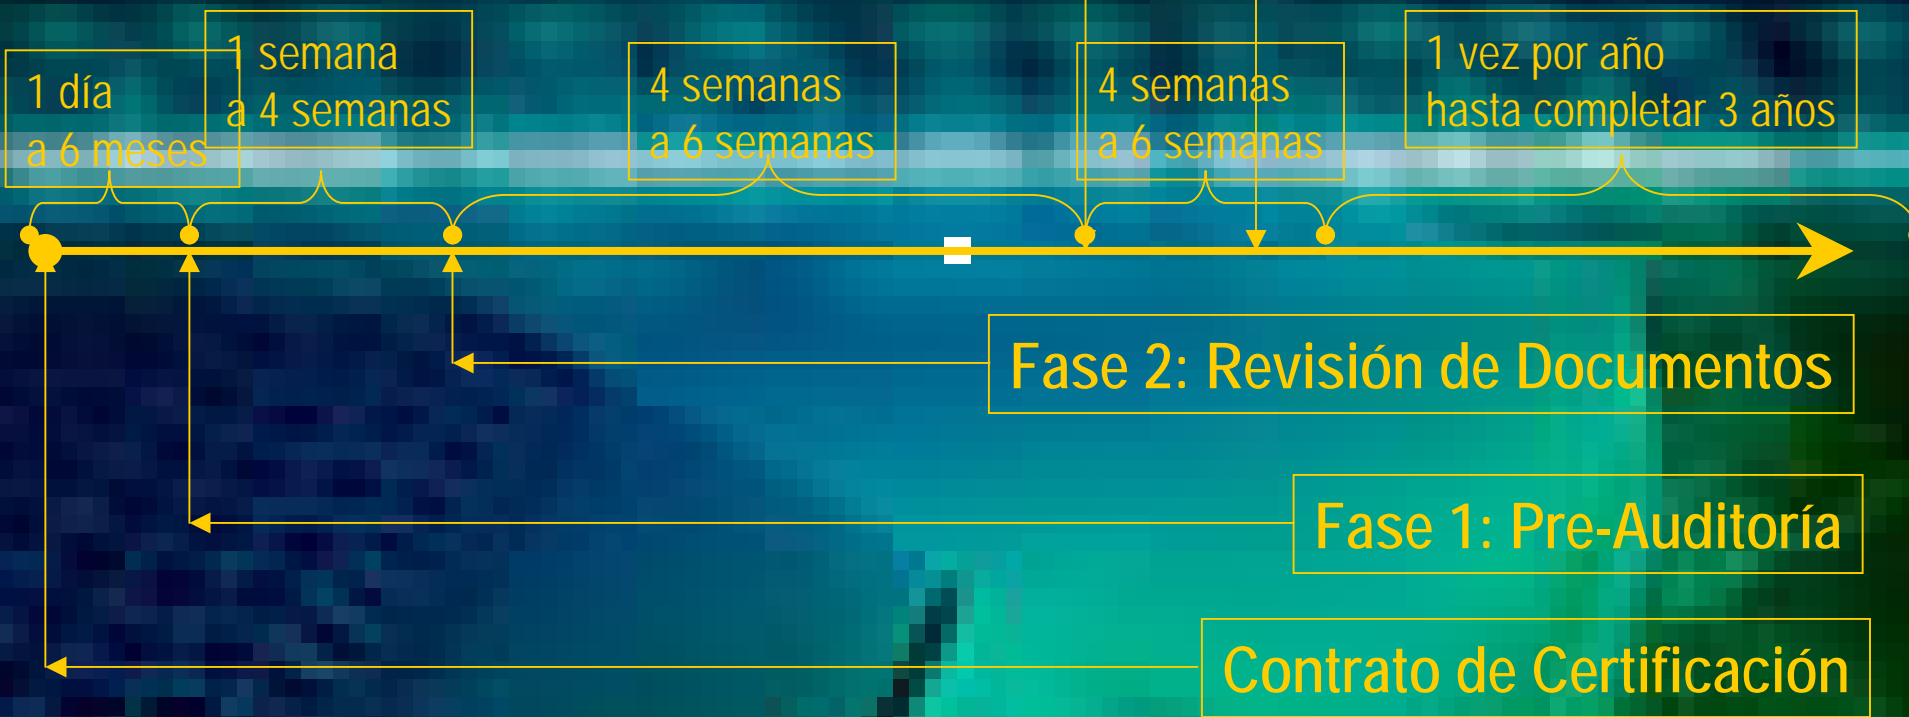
1 día
a 6 meses

1 semana
a 4 semanas

4 semanas
a 6 semanas

4 semanas
a 6 semanas

1 vez por año
hasta completar 3 años

Fase 2: Revisión de Documentos

Fase 1: Pre-Auditoría

Contrato de Certificación